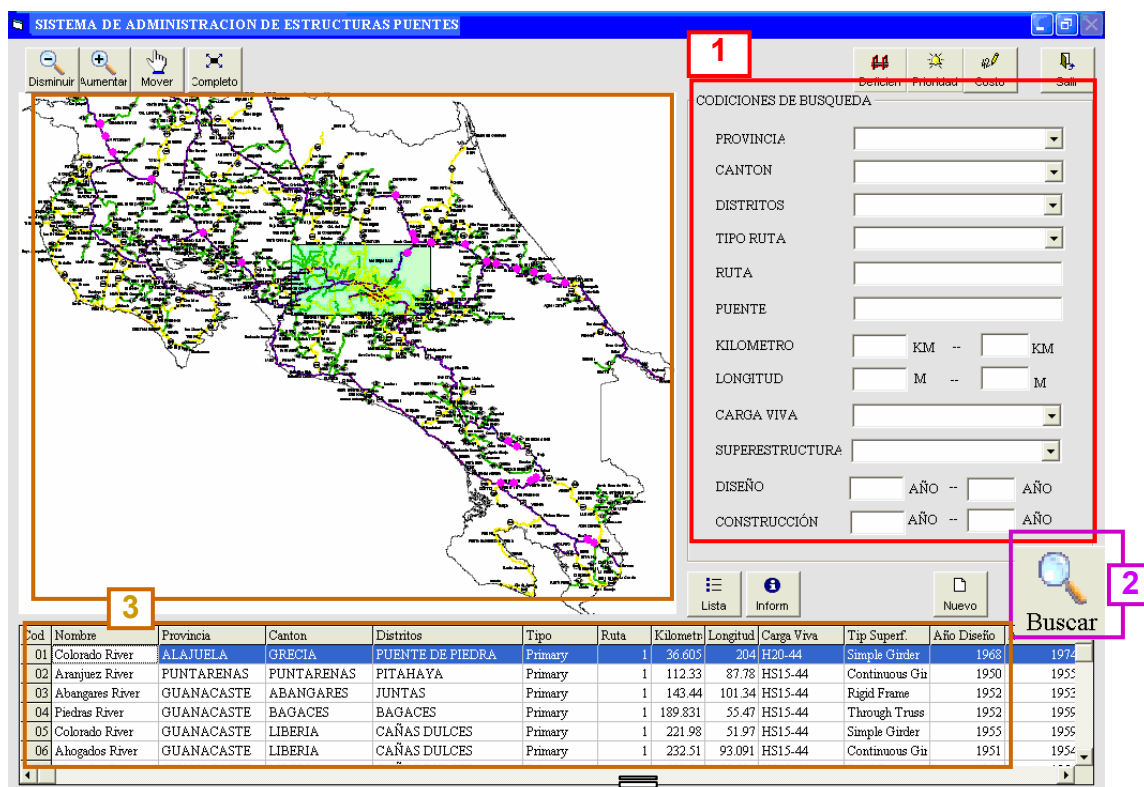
SISTEMA DE ADMINISTRACION DE ESTRUCTURAS PUENTES

Disminuir Aumentar Mover Completo

1

Deficien Prioridad Costo Salir

CODICIONES DE BUSQUEDA

PROVINCIA

CANTON

DISTRITOS

TIPO RUTA

RUTA

PUENTE

KILOMETRO KM -- KM

LONGITUD M -- M

CARGA VIVA

SUPERESTRUCTURA

DISEÑO AÑO -- AÑO

CONSTRUCCIÓN AÑO -- AÑO

Lista Inform Nuevo

2

Buscar

3

| Cod | Nombre | Provincia | Canton | Distritos | Tipo | Ruta | Kilometr | Longitud | Carga Viva | Tip Superf. | Año Diseño | |
|---|---|---|---|---|---|---|---|---|---|---|---|---|
| 01 | Colorado River | ALAJUELA | GRECIA | PUENTE DE PIEDRA | Primary | 1 | 36.605 | 204 | H20-44 | Simple Girder | 1968 | 1974 |
| 02 | Aranjuez River | PUNTARENAS | PUNTARENAS | PITAHAYA | Primary | 1 | 112.33 | 87.78 | HS15-44 | Continuous Gir | 1950 | 1955 |
| 03 | Abangares River | GUANACASTE | ABANGARES | JUNTAS | Primary | 1 | 143.44 | 101.34 | HS15-44 | Rigid Frame | 1952 | 1953 |
| 04 | Piedras River | GUANACASTE | BAGACES | BAGACES | Primary | 1 | 189.831 | 55.47 | HS15-44 | Through Truss | 1952 | 1959 |
| 05 | Colorado River | GUANACASTE | LIBERIA | CAÑAS DULCES | Primary | 1 | 221.98 | 51.97 | HS15-44 | Simple Girder | 1955 | 1959 |
| 06 | Ahogados River | GUANACASTE | LIBERIA | CAÑAS DULCES | Primary | 1 | 232.51 | 93.091 | HS15-44 | Continuous Gir | 1951 | 1954 |